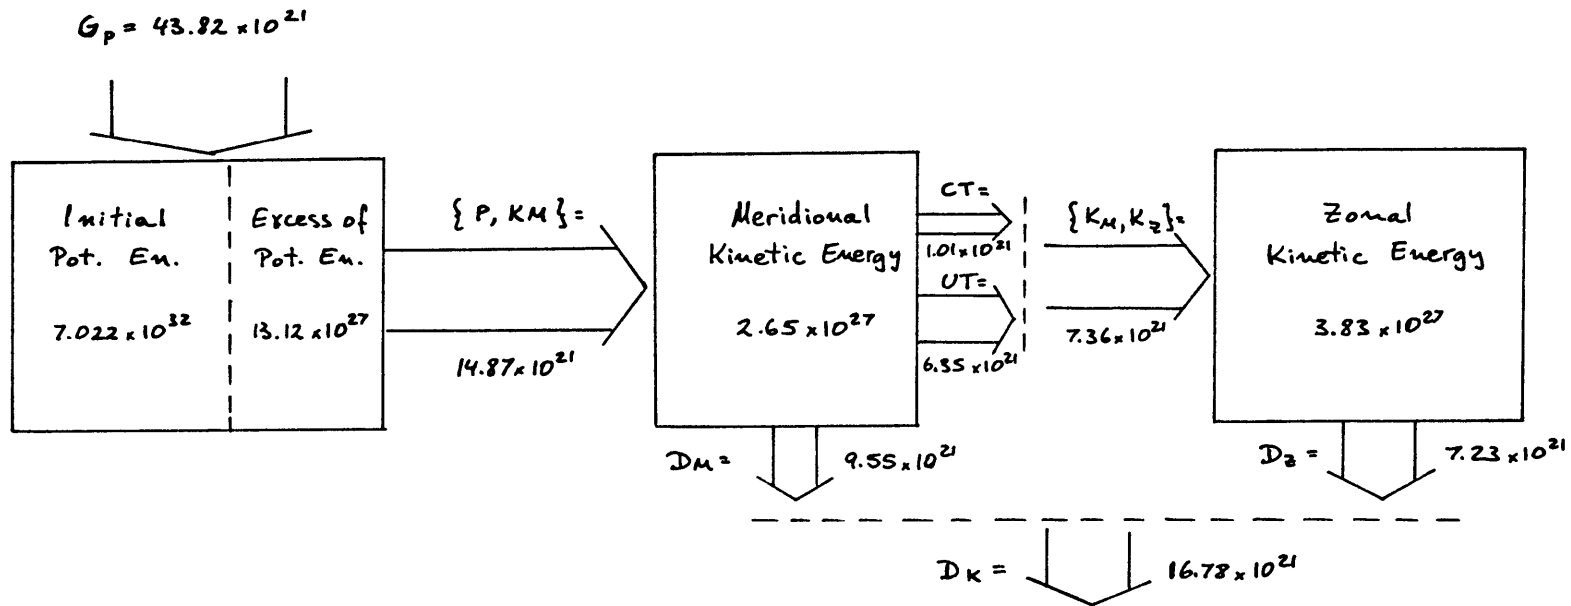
$G_p = 43.82 \times 10^{21}$

Initial Pot. En.

$7.022 \times 10^{32}$

Excess of Pot. En.

$13.12 \times 10^{27}$

$\{P, KM\} =$

$14.87 \times 10^{21}$

Meridional Kinetic Energy

$2.65 \times 10^{27}$

CT =

$1.01 \times 10^{21}$

UT =

$6.35 \times 10^{21}$

$\{K_M, K_Z\} =$

$7.36 \times 10^{21}$

Zonal Kinetic Energy

$3.83 \times 10^{27}$

$D_M =$ $9.55 \times 10^{21}$

$D_Z =$ $7.23 \times 10^{21}$

$D_K =$ $16.78 \times 10^{21}$